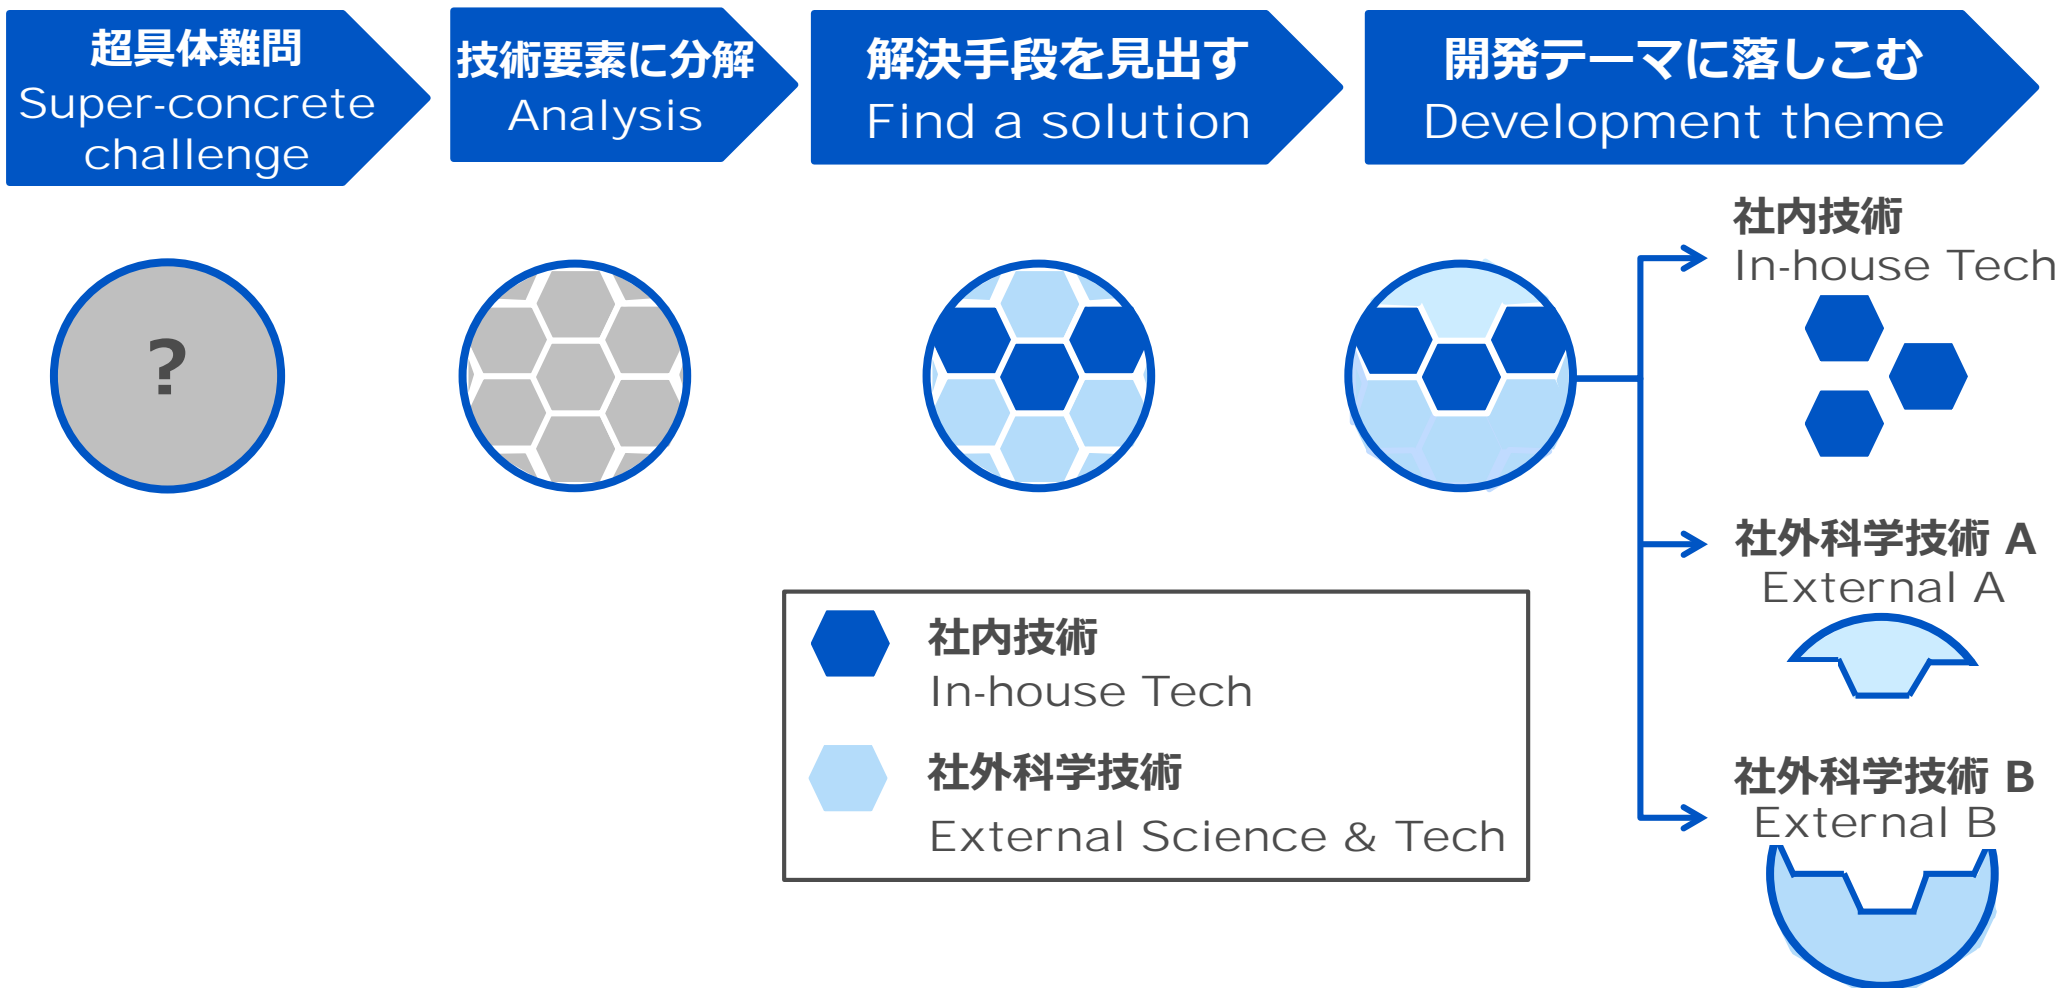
超具体難問
Super-concrete challenge

技術要素に分解
Analysis

解決手段を見出す
Find a solution

開発テーマに落しこむ
Development theme

?

社内技術
In-house Tech

社外科学技術 A
External A

社外科学技術 B
External B

社内技術
In-house Tech

社外科学技術
External Science & Tech